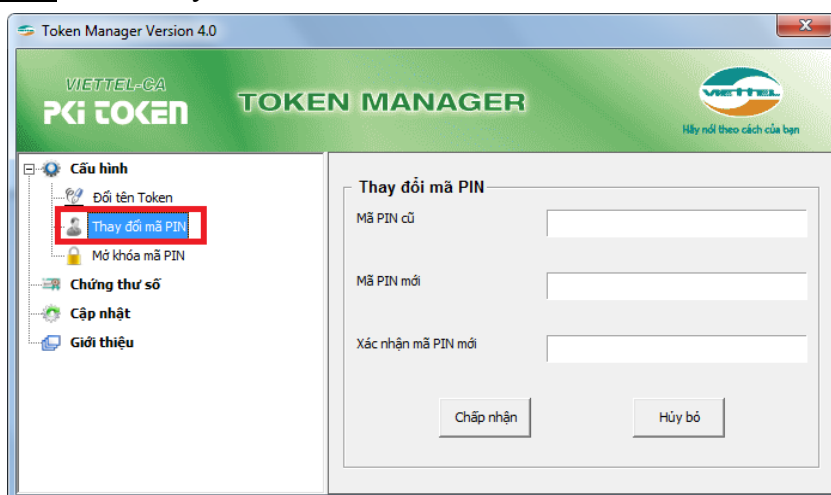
Token Manager Version 4.0

VIETTEL-CA
PKI TOKEN

TOKEN MANAGER

VIETTEL
Hãy nói theo cách của bạn

Cấu hình
Đổi tên Token
Thay đổi mã PIN
Mở khóa mã PIN
Chứng thư số
Cập nhật
Giới thiệu

Thay đổi mã PIN
Mã PIN cũ
Mã PIN mới
Xác nhận mã PIN mới
Chấp nhận
Hủy bỏ